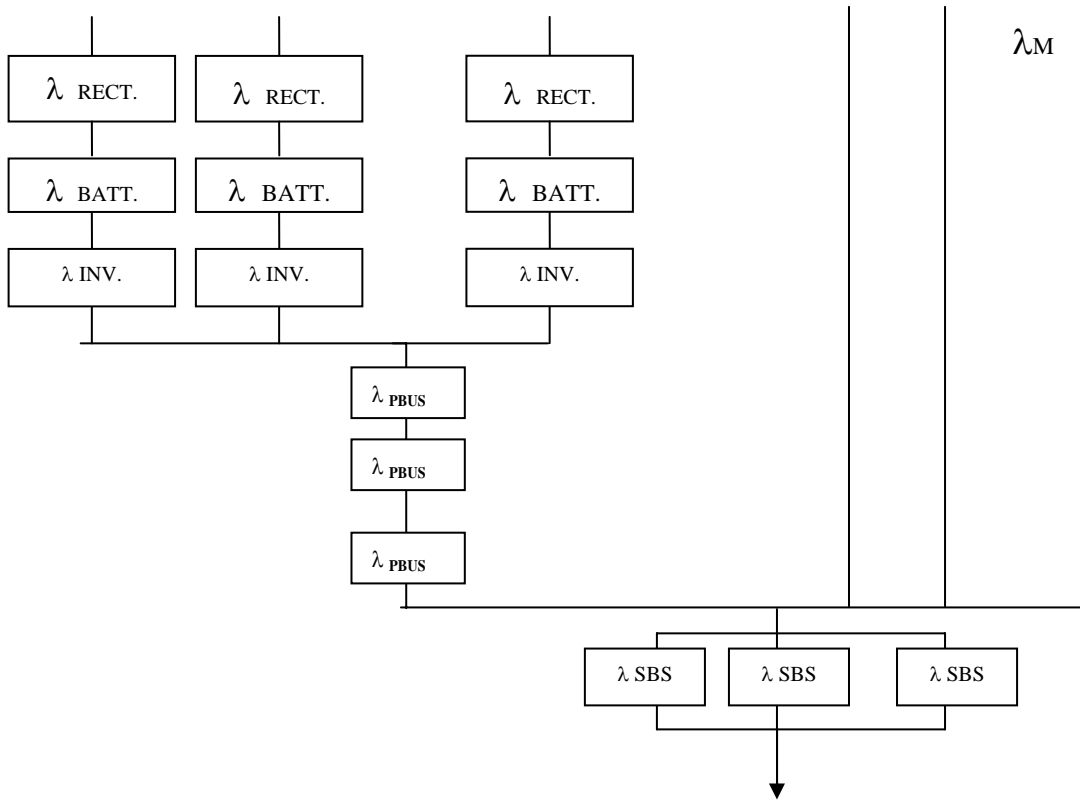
$\lambda_M$

$\lambda$ RECT.

$\lambda$ RECT.

$\lambda$ RECT.

$\lambda$ BATT.

$\lambda$ BATT.

$\lambda$ BATT.

$\lambda$ INV.

$\lambda$ INV.

$\lambda$ INV.

$\lambda_{PBUS}$

$\lambda_{PBUS}$

$\lambda_{PBUS}$

$\lambda$ SBS

$\lambda$ SBS

$\lambda$ SBS